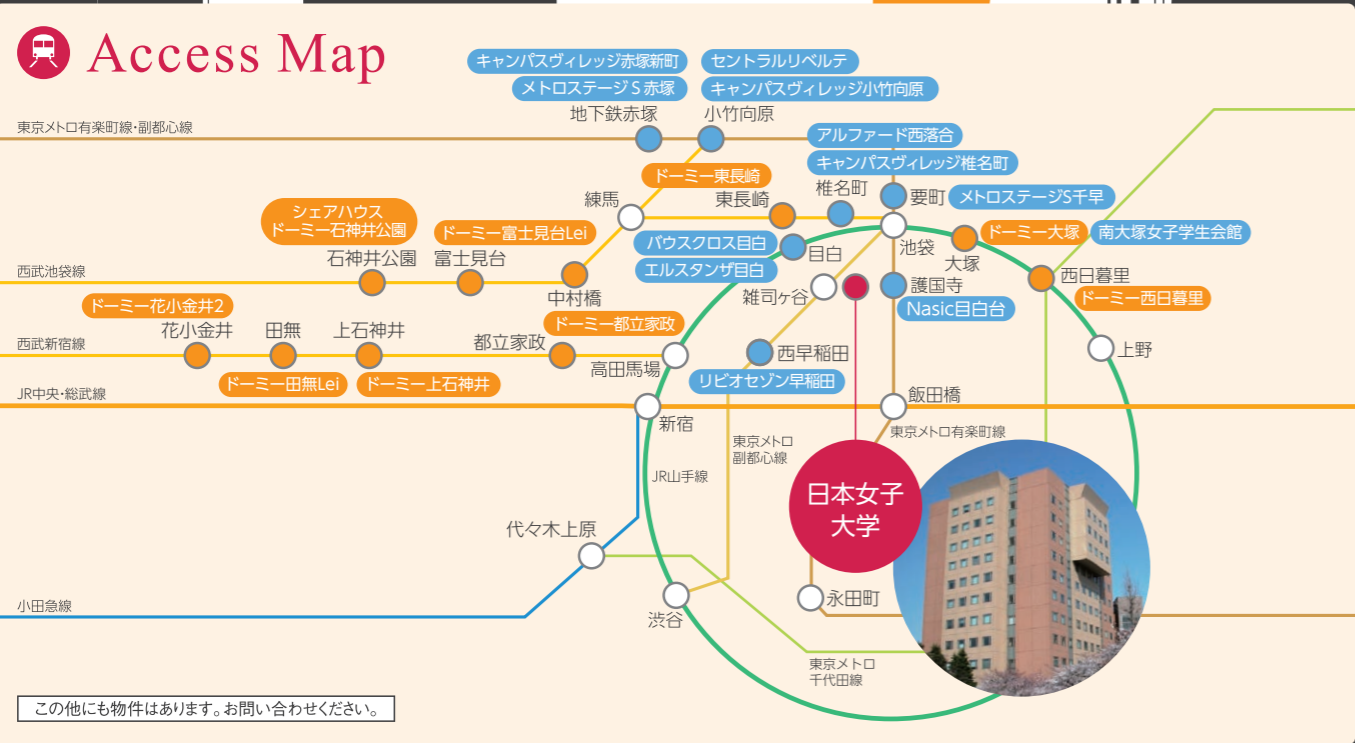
Access Map

キャンパスヴィレッジ赤塚新町
メトロステージＳ赤塚
セントラルリベルテ
キャンパスヴィレッジ小竹向原

東京メトロ有楽町線・副都心線
地下鉄赤塚
小竹向原
アルファード西落合
キャンパスヴィレッジ椎名町
ドーミー東長崎
練馬
東長崎
椎名町
要町
メトロステージS千早
シェアハウス ドーミー石神井公園
ドーミー富士見台Lei
バウスクロス目白
エルスタンザ目白
目白
池袋
ドーミー大塚
南大塚女子学生会館
大塚
西武池袋線
石神井公園
富士見台
中村橋
雑司ヶ谷
護国寺
Nasic目白台
西日暮里
ドーミー西日暮里
ドーミー花小金井2
花小金井
田無
上石神井
都立家政
ドーミー都立家政
西武新宿線
高田馬場
西早稲田
リビオセゾン早稲田
上野
ドーミー田無Lei
ドーミー上石神井
JR中央・総武線
新宿
飯田橋
東京メトロ有楽町線
東京メトロ副都心線
JR山手線
日本女子大学
代々木上原
小田急線
渋谷
永田町
東京メトロ千代田線

この他にも物件はあります。お問い合わせください。